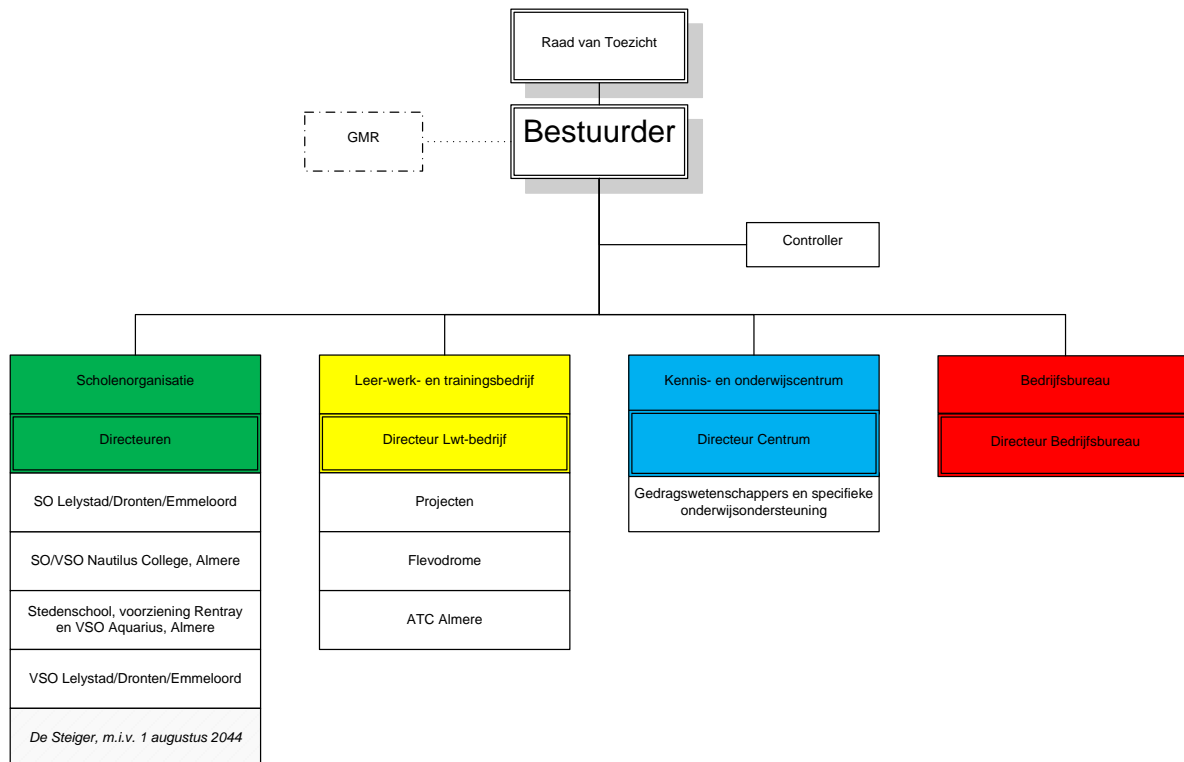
Raad van Toezicht

GMR

Bestuurder

Controller

Scholenorganisatie

Directeuren

SO Lelystad/Dronten/Emmeloord

SO/VSO Nautilus College, Almere

Stedenschool, voorziening Rentray en VSO Aquarius, Almere

VSO Lelystad/Dronten/Emmeloord

De Steiger, m.i.v. 1 augustus 2044

Leer-werk- en trainingsbedrijf

Directeur Lwt-bedrijf

Projecten

Flevodrome

ATC Almere

Kennis- en onderwijscentrum

Directeur Centrum

Gedragswetenschappers en specifieke onderwijsondersteuning

Bedrijfsbureau

Directeur Bedrijfsbureau